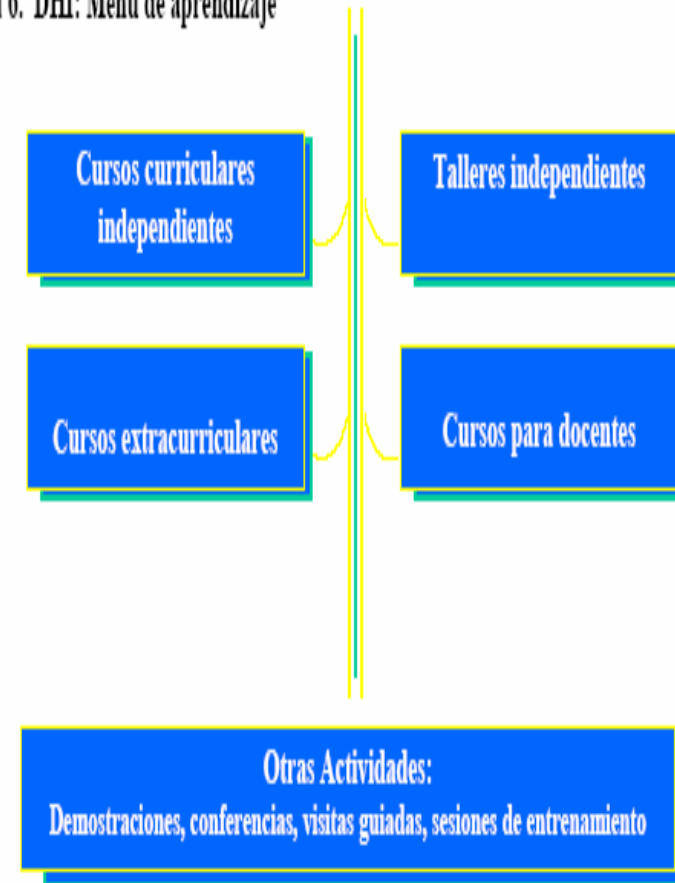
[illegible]o. DHI: Menú de aprendizaje

Cursos curriculares independientes

Talleres independientes

Cursos extracurriculares

Cursos para docentes

Otras Actividades:
Demostraciones, conferencias, visitas guiadas, sesiones de entrenamiento